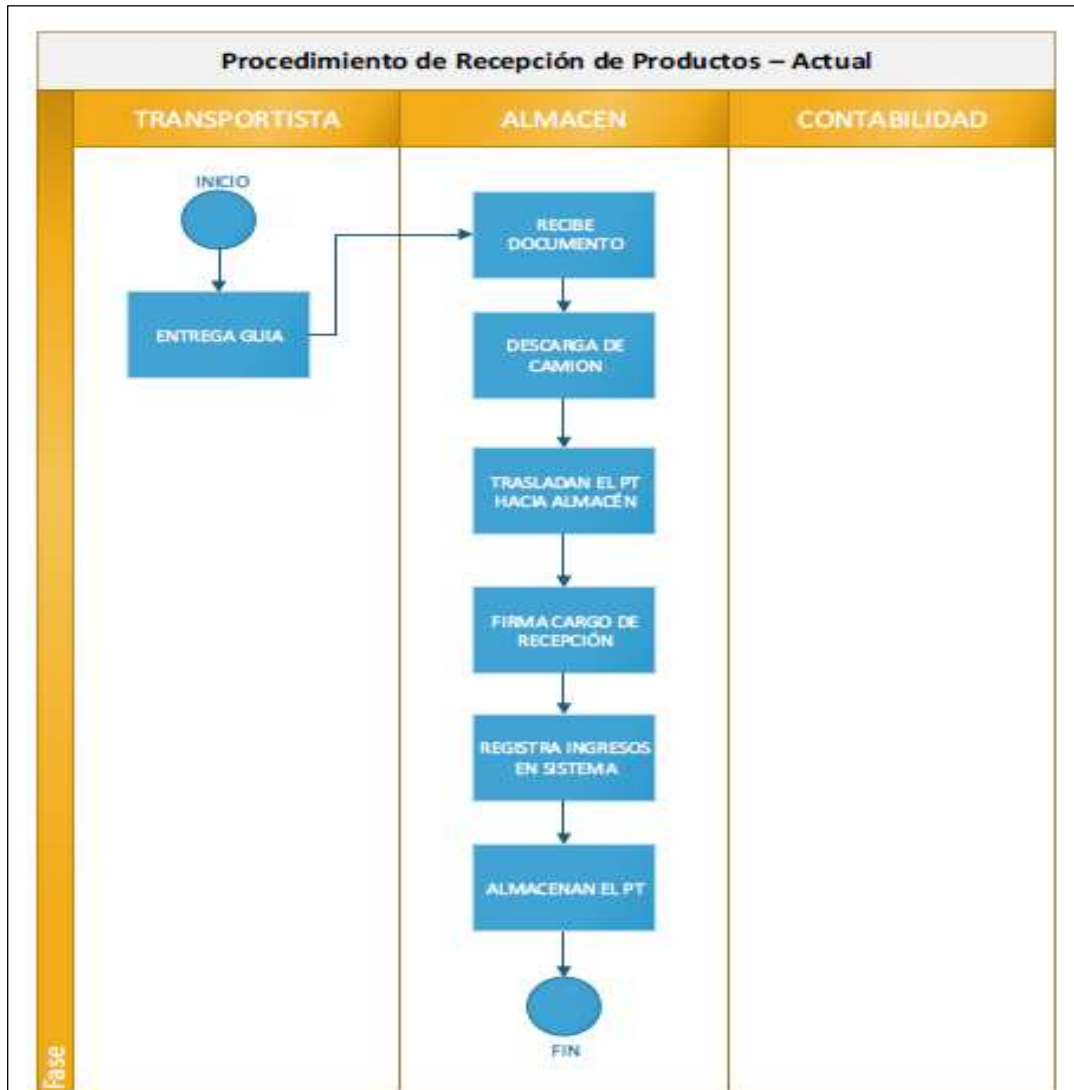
Procedimiento de Recepción de Productos – Actual

TRANSPORTISTA

ALMACEN

CONTABILIDAD

INICIO

ENTREGA GUIA

RECIBE DOCUMENTO

DESCARGA DE CAMION

TRASLADAN EL PT HACIA ALMACÉN

FIRMA CARGO DE RECEPCIÓN

REGISTRA INGRESOS EN SISTEMA

ALMACENAN EL PT

FIN

Fase